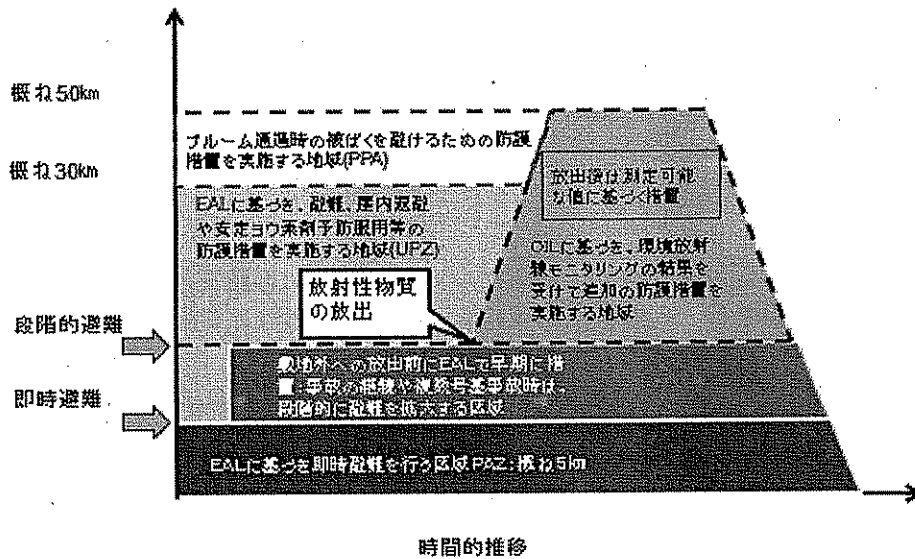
概ね50km

概ね30km

段階的避難

即時避難

プルーム通過時の被ばくを避けるための防護措置を実施する地域(PPA)

EALに基づき、避難、屋内退避や安定ヨウ素剤予防服用等の防護措置を実施する地域(UPZ)

放出後は測定可能な値に基づく措置

OILに基づき、環境放射線モニタリングの結果を受けて追加の防護措置を実施する地域

放射性物質の放出

敷地外への放出前にEALで早期に措置：事故の規模や複数号基事故時は、段階的に避難を拡大する区域

EALに基づき即時避難を行う区域PAZ：概ね5km

時間的推移